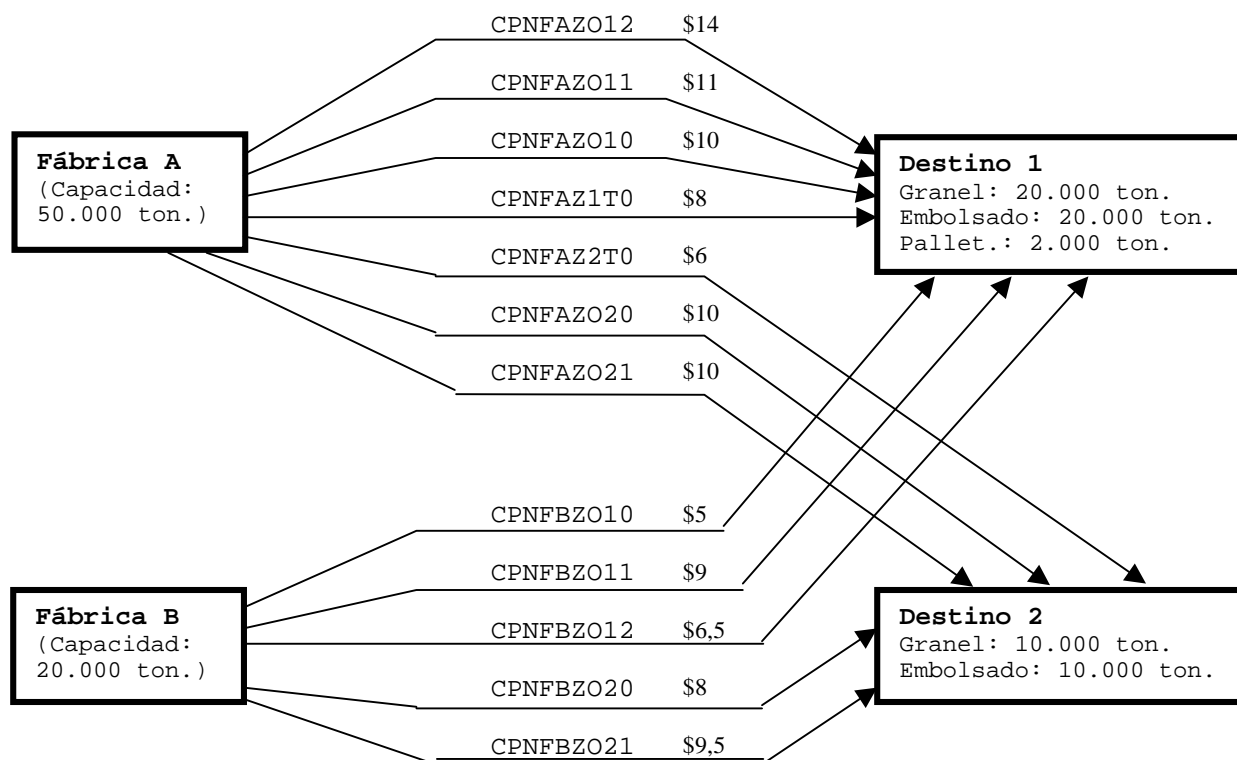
CPNFAZO12 $14

CPNFAZO11 $11

CPNFAZO10 $10

CPNFAZ1T0 $8

CPNFAZ2T0 $6

CPNFAZO20 $10

CPNFAZO21 $10

**Fábrica A**
(Capacidad: 50.000 ton.)

**Destino 1**
Granel: 20.000 ton.
Embolsado: 20.000 ton.
Pallet.: 2.000 ton.

CPNFBZO10 $5

CPNFBZO11 $9

CPNFBZO12 $6,5

CPNFBZO20 $8

CPNFBZO21 $9,5

**Fábrica B**
(Capacidad: 20.000 ton.)

**Destino 2**
Granel: 10.000 ton.
Embolsado: 10.000 ton.